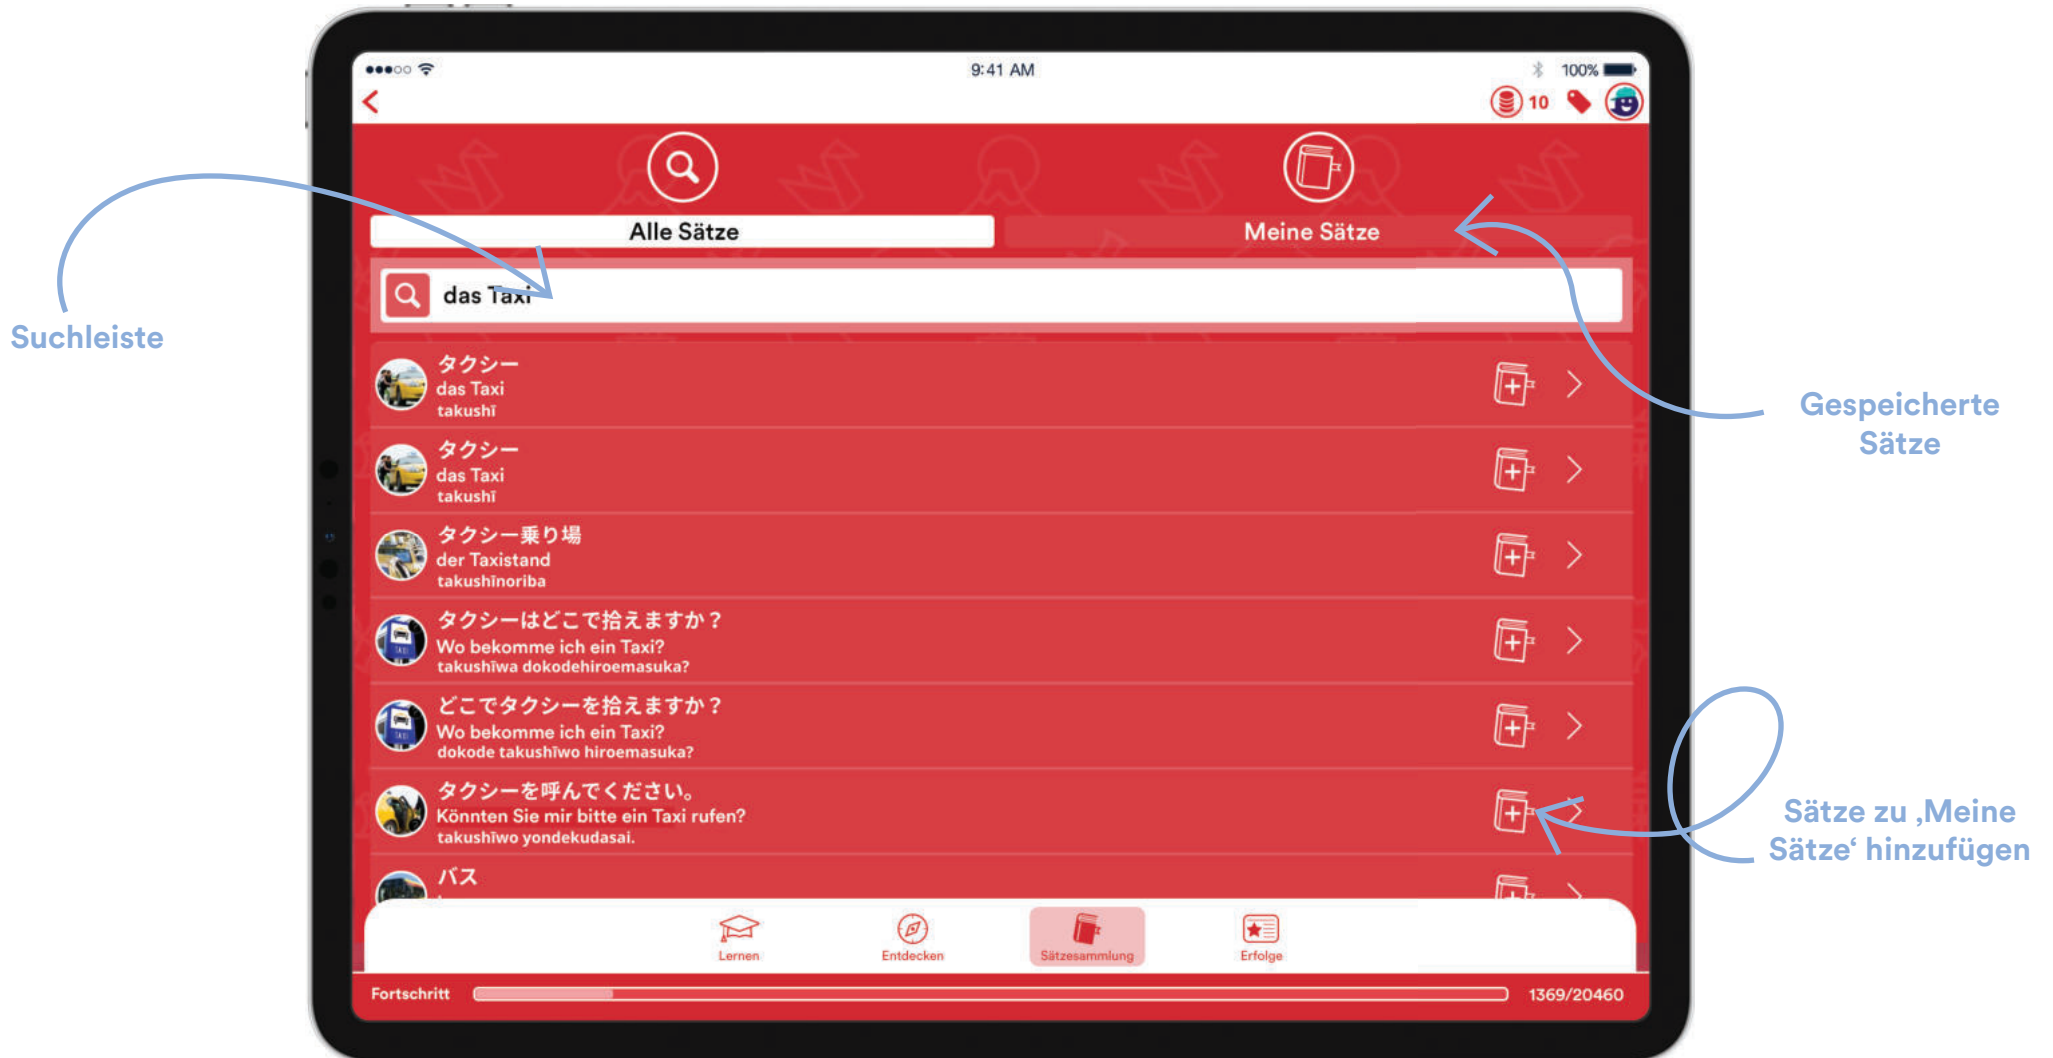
Suchleiste

9:41 AM

100%

10

Alle Sätze

Meine Sätze

das Taxi

タクシー
das Taxi
takushī

タクシー
das Taxi
takushī

タクシー乗り場
der Taxistand
takushīnoriba

タクシーはどこで拾えますか？
Wo bekomme ich ein Taxi?
takushīwa dokodehiroemasuka?

どこでタクシーを拾えますか？
Wo bekomme ich ein Taxi?
dokode takushīwo hiroemasuka?

タクシーを呼んでください。
Können Sie mir bitte ein Taxi rufen?
takushīwo yondekudasai.

バス

Gespeicherte Sätze

Sätze zu ‚Meine Sätze' hinzufügen

Lernen

Entdecken

Sätzesammlung

Erfolge

Fortschritt

1369/20460